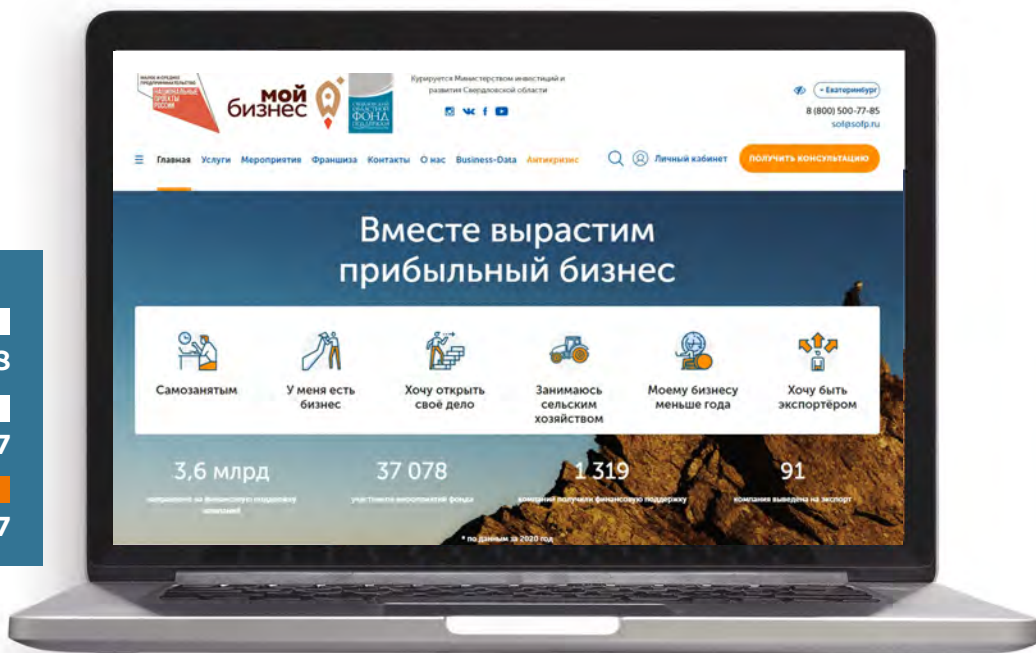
МАЛОЕ И СРЕДНЕЕ ПРЕДПРИНИМАТЕЛЬСТВО
НАЦИОНАЛЬНЫЕ ПРОЕКТЫ РОССИИ

мой бизнес

СВЕРДЛОВСКИЙ ОБЛАСТНОЙ ФОНД ПОДДЕРЖКИ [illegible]

Курируется Министерством инвестиций и развития Свердловской области

Екатеринбург
8 (800) 500-77-85
sof@sofp.ru

Главная Услуги Мероприятия Франшиза Контакты О нас Business-Data Антикризис

Личный кабинет

получить консультацию

Вместе вырастим прибыльный бизнес

Самозанятым

У меня есть бизнес

Хочу открыть своё дело

Занимаюсь сельским хозяйством

Моему бизнесу меньше года

Хочу быть экспортёром

3,6 млрд
направлено на финансовую поддержку компаний

37 078
участников мероприятий фонда

1 319
компаний получили финансовую поддержку

91
компания выведена на экспорт

* по данным за 2020 год

8
7
7